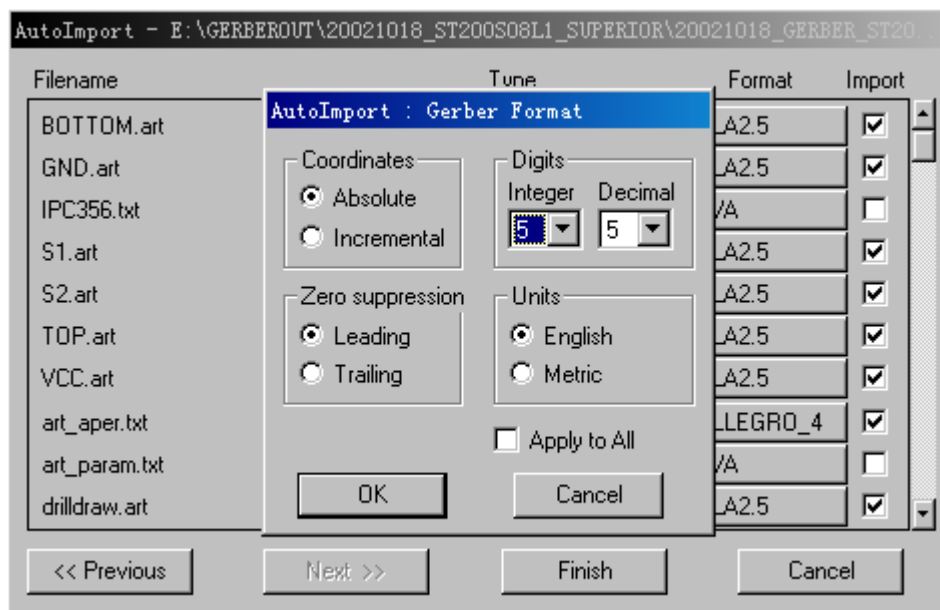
AutoImport - E:\GERBEROUT\20021018_ST200S08L1_SUPERIOR\20021018_GERBER_ST20...

Filename
Type
Format
Import

BOTTOM.art
GND.art
IPC356.txt
S1.art
S2.art
TOP.art
VCC.art
art_aper.txt
art_param.txt
drilldraw.art

AutoImport : Gerber Format

Coordinates
Absolute
Incremental

Digits
Integer
Decimal
5
5

Zero suppression
Leading
Trailing

Units
English
Metric

Apply to All

OK
Cancel

LA2.5
LA2.5
VA
LA2.5
LA2.5
LA2.5
LA2.5
LLEGRO_4
VA
LA2.5

<< Previous
Next >>
Finish
Cancel